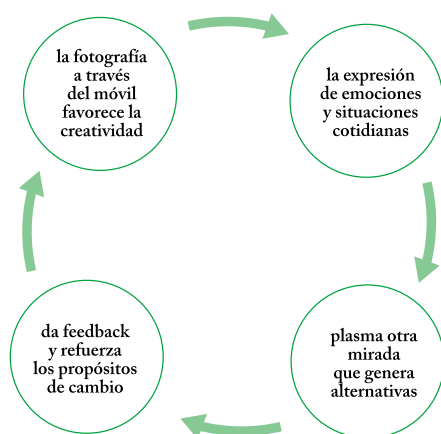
la fotografía a través del móvil favorece la creatividad

la expresión de emociones y situaciones cotidianas

plasma otra mirada que genera alternativas

da feedback y refuerza los propósitos de cambio